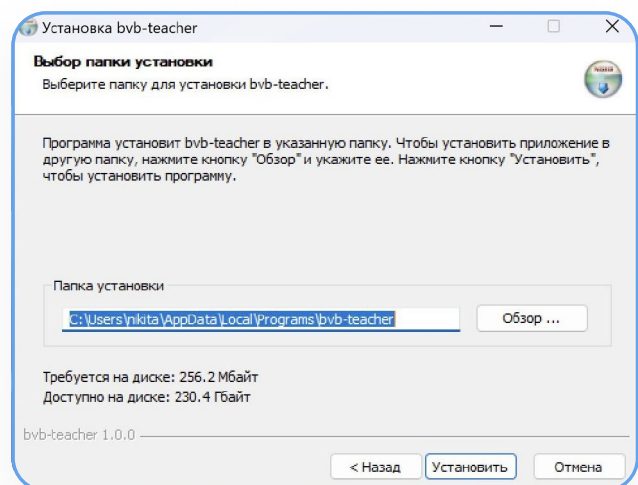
Установка bvb-teacher

Выбор папки установки
Выберите папку для установки bvb-teacher.

Программа установит bvb-teacher в указанную папку. Чтобы установить приложение в другую папку, нажмите кнопку "Обзор" и укажите ее. Нажмите кнопку "Установить", чтобы установить программу.

Папка установки
C:\Users\nikita\AppData\Local\Programs\bvb-teacher
Обзор ...

Требуется на диске: 256.2 Мбайт
Доступно на диске: 230.4 Гбайт

bvb-teacher 1.0.0

< Назад
Установить
Отмена